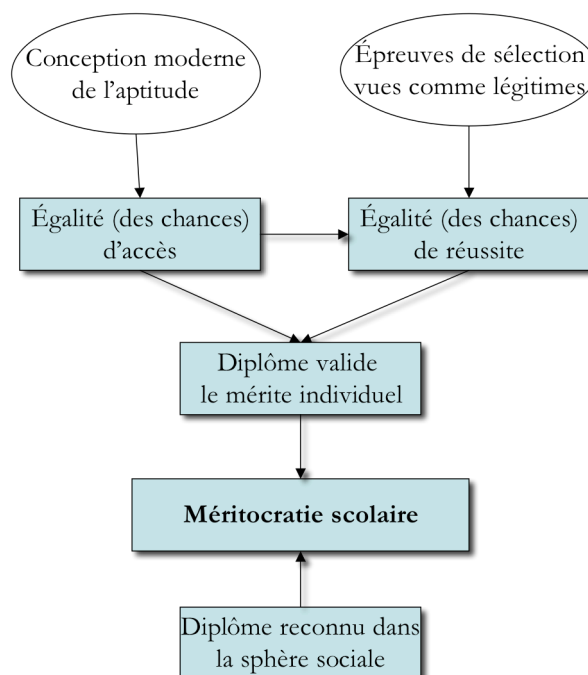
Conception moderne de l'aptitude

Épreuves de sélection vues comme légitimes

Égalité (des chances) d'accès

Égalité (des chances) de réussite

Diplôme valide le mérite individuel

**Méritocratie scolaire**

Diplôme reconnu dans la sphère sociale